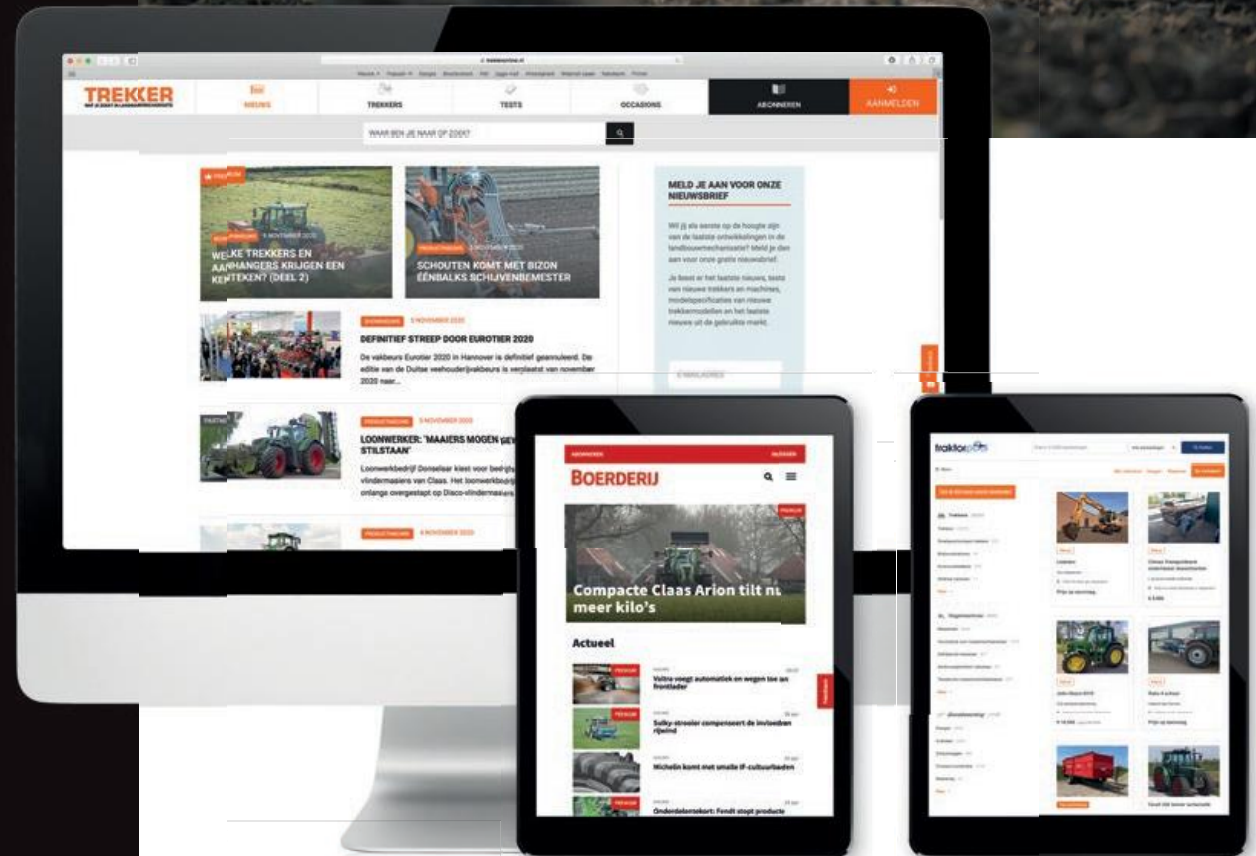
TREKKER

NIEUWS

TREKKERS

TESTS

OCCASIONS

ABONNEREN

AANMELDEN

WAAR BEN JE NAAR OP ZOEK?

PREMIUM

WE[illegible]KE TREKKERS EN AANHANGERS KRIJGEN EEN KENTEKEN? (DEEL 2)

SCHOUTEN KOMT MET BIZON ÉÉNBALKS SCHIJVENBEMESTER

MELD JE AAN VOOR ONZE NIEUWSBRIEF

Wil jij als eerste op de hoogte zijn van de laatste ontwikkelingen in de landbouwmechanisatie? Meld je dan aan voor onze gratis nieuwsbrief.

Je leest er het laatste nieuws, tests van nieuwe trekkers en machines, modelspecificaties van nieuwe trekkermodellen en het laatste nieuws uit de gebruikte markt.

E-MAILADRES

5 NOVEMBER 2020

DEFINITIEF STREEP DOOR EUROTIER 2020

De vakbeurs Eurotier 2020 in Hannover is definitief geannuleerd. De editie van de Duitse veehouderijvakbeurs is verplaatst van november 2020 naar...

PRODUCTNIEUWS 5 NOVEMBER 2020

LOONWERKER: 'MAAIERS MOGEN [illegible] STILSTAAN'

Loonwerkbedrijf Donselaar kiest voor bedrijfs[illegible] vlindermaaiers van Claas. Het loonwerkbedrij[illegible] onlangs overgestapt op Disco-vlindermaaiers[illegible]

PRODUCTNIEUWS 4 NOVEMBER 2020

BOERDERIJ

PREMIUM

Compacte Claas Arion tilt m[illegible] meer kilo's

Actueel

Voltra voegt automatiek en wegen toe aan frontlader

Sulky-strooier compenseert de invloed van rijwind

Michelin komt met smalle IF-cultuurbanden

Onderdelentekort: Fendt stopt producte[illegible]

traktorpool

Prijs op aanvraag

Prijs op aanvraag